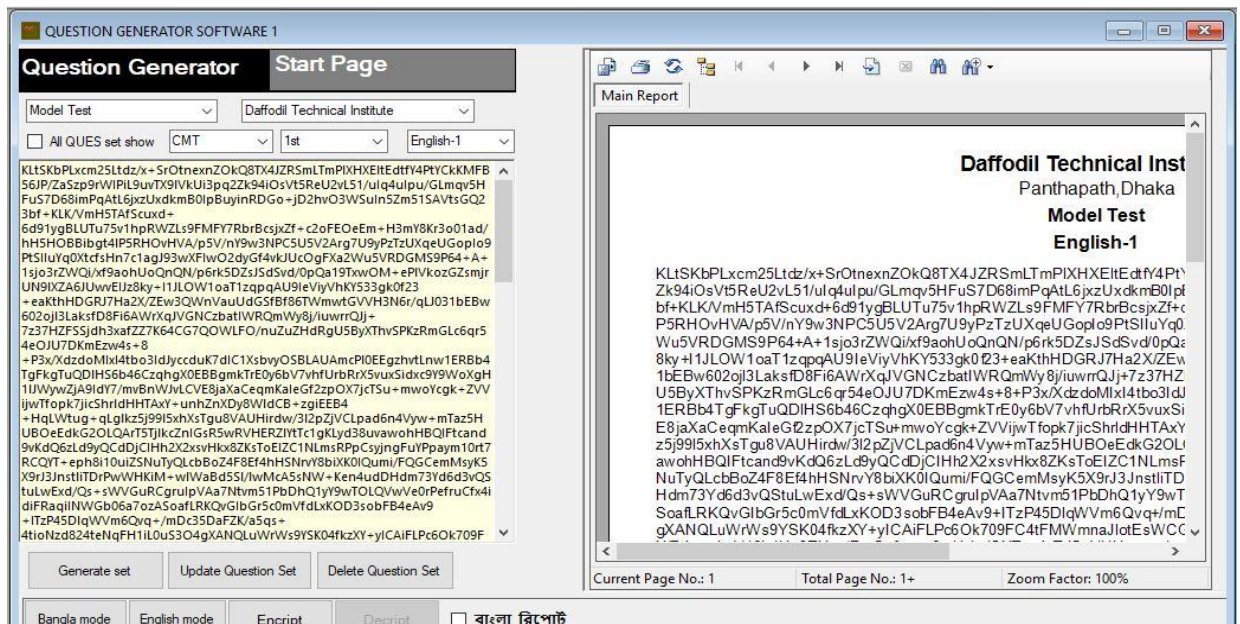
QUESTION GENERATOR SOFTWARE 1

Question Generator
Start Page

Model Test
Daffodil Technical Institute

All QUES set show
CMT
1st
English-1

KLtSKbPLxcm25Ltdz/x+SrOtnexnZOkQ8TX4JZRSmLTmPIXHXEltEdtfY4PtYCkKMFB56JP/ZaSzp9rWlPiL9uvTX9IVkUi3pq2Zk94iOsVt5ReU2vL51/ulq4ulpu/GLmqv5HFuS7D68imPqAtL6jxzUxdkmB0lBpBuyinRDGo+jD2hvO3WSuln5Zm51SAVtsGQ23bf+KLK/VmH5TAfScuxd+6d91ygBLUTu75v1hpRWZLs9FMFY7RbrBcsjxZf+c2oFEOeEm+H3mY8Kr3o01ad/hH5HOBBibgt4lP5RHOvHVA/p5V/nY9w3NPC5U5V2Arg7U9yPzTzUXqeUGoplo9PtSlIuYq0XtcfsHn7c1agJ93wXFlwO2dyGf4vkJUcOgFXa2Wu5VRDGMS9P64+A+1sjo3rZWQi/xf9aohUoQnQN/p6rk5DZsJSdSvd/0pQa19TxwOM+ePlVkozGzsmjrUN9lXZA6JUwvElJz8ky+I1JLOW1oaT1zqpqAU9IeViyVhKY533gk0f23+eaKthHDGRJ7Ha2X/ZEw3QWnVauUdGSfBf86TWmwtGVVH3N6r/qLJ031bEBw602ojl3LaksfD8Fi6AWrXqJVGNCzbatIWRQmWy8j/iuwrrQJj+7z37HZFSSjdh3xafZZ7K64CG7QOWLFO/nuZuZHdRgU5ByXThvSPKzRmGLc6qr54eOJU7DKmEzw4s+8+P3x/XdzdoMlxl4tbo3ldJyccduK7dlC1XsbvyOSBLAUAmcPl0EEgzhvtLnw1ERBb4TgFkgTuQDlHS6b46CzqhgX0EBBgmkTrE0y6bV7vhfUrbRrX5vuxSidxc9Y9WoXgH1lJWywZjA9ldY7/mvBnWJvLCVE8jaXaCeqmKaleGf2zpOX7jcTSu+mwoYcgk+ZVVijwTfopk7jicShrldHHTAxY+unhZnXDy8WldCB+zgiEEB4+HqLWtug+qLglkz5j99I5xhXsTgu8VAUHirdw/3l2pZjVCLpad6n4Vyw+mTaz5HUBOeEdkG2OLQArT5TjIkcZnlGsR5wRVHERZlYtTc1gKLyd38uvawohHBQIFtcand9vKdQ6zLd9yQCdDjClHh2X2xsvHkx8ZKsToElZC1NLmsRPpCsyjngFuYPpaym10rt7RCQYT+eph8i10uiZSNuTyQLcbBoZ4F8Ef4hHSNrvY8biXK0lQumi/FQGCemMsyK5X9rJ3JnstliTDrPwWHKiM+wIWaBd5SI/lwMcA5sNW+Ken4udDHdm73Yd6d3vQStuLwExd/Qs+sWVGuRCgruIpVAa7Ntvm51PbDhQ1yY9wTOLQVwVe0rPefruCfx4idiFRaqilNWGb06a7ozASoafLRKQvGlbGr5c0mVfdLxKOD3sobFB4eAv9+ITzP45DlqWVm6Qvq+/mDc35DaFZK/a5qs+4tioNzd824teNqFH1iL0uS3O4gXANQLuWrWs9YSK04fkzXY+yICAiFLPc6Ok709F

Generate set
Update Question Set
Delete Question Set

Bangla mode
English mode
Encript
Decript
বাংলা রিপোর্ট

Main Report

Daffodil Technical Inst
Panthapath,Dhaka
Model Test
English-1

KLtSKbPLxcm25Ltdz/x+SrOtnexnZOkQ8TX4JZRSmLTmPIXHXEltEdtfY4PtY
Zk94iOsVt5ReU2vL51/ulq4ulpu/GLmqv5HFuS7D68imPqAtL6jxzUxdkmB0lpE
bf+KLK/VmH5TAfScuxd+6d91ygBLUTu75v1hpRWZLs9FMFY7RbrBcsjxZf+c
P5RHOvHVA/p5V/nY9w3NPC5U5V2Arg7U9yPzTzUXqeUGoplo9PtSlIuYq0
Wu5VRDGMS9P64+A+1sjo3rZWQi/xf9aohUoQnQN/p6rk5DZsJSdSvd/0pQa
8ky+I1JLOW1oaT1zqpqAU9IeViyVhKY533gk0f23+eaKthHDGRJ7Ha2X/ZEw
1bEBw602ojl3LaksfD8Fi6AWrXqJVGNCzbatIWRQmWy8j/iuwrrQJj+7z37HZ
U5ByXThvSPKzRmGLc6qr54eOJU7DKmEzw4s+8+P3x/XdzdoMlxl4tbo3ldJ
1ERBb4TgFkgTuQDlHS6b46CzqhgX0EBBgmkTrE0y6bV7vhfUrbRrX5vuxSi
E8jaXaCeqmKaleGf2zpOX7jcTSu+mwoYcgk+ZVVijwTfopk7jicShrldHHTAxY
z5j99I5xhXsTgu8VAUHirdw/3l2pZjVCLpad6n4Vyw+mTaz5HUBOeEdkG2OL
awohHBQIFtcand9vKdQ6zLd9yQCdDjClHh2X2xsvHkx8ZKsToElZC1NLmsF
NuTyQLcbBoZ4F8Ef4hHSNrvY8biXK0lQumi/FQGCemMsyK5X9rJ3JnstliTD
Hdm73Yd6d3vQStuLwExd/Qs+sWVGuRCgruIpVAa7Ntvm51PbDhQ1yY9wT
SoafLRKQvGlbGr5c0mVfdLxKOD3sobFB4eAv9+ITzP45DlqWVm6Qvq+/mD
gXANQLuWrWs9YSK04fkzXY+yICAiFLPc6Ok709FC4tFMWmnaJlotEsWCC

Current Page No.: 1
Total Page No.: 1+
Zoom Factor: 100%